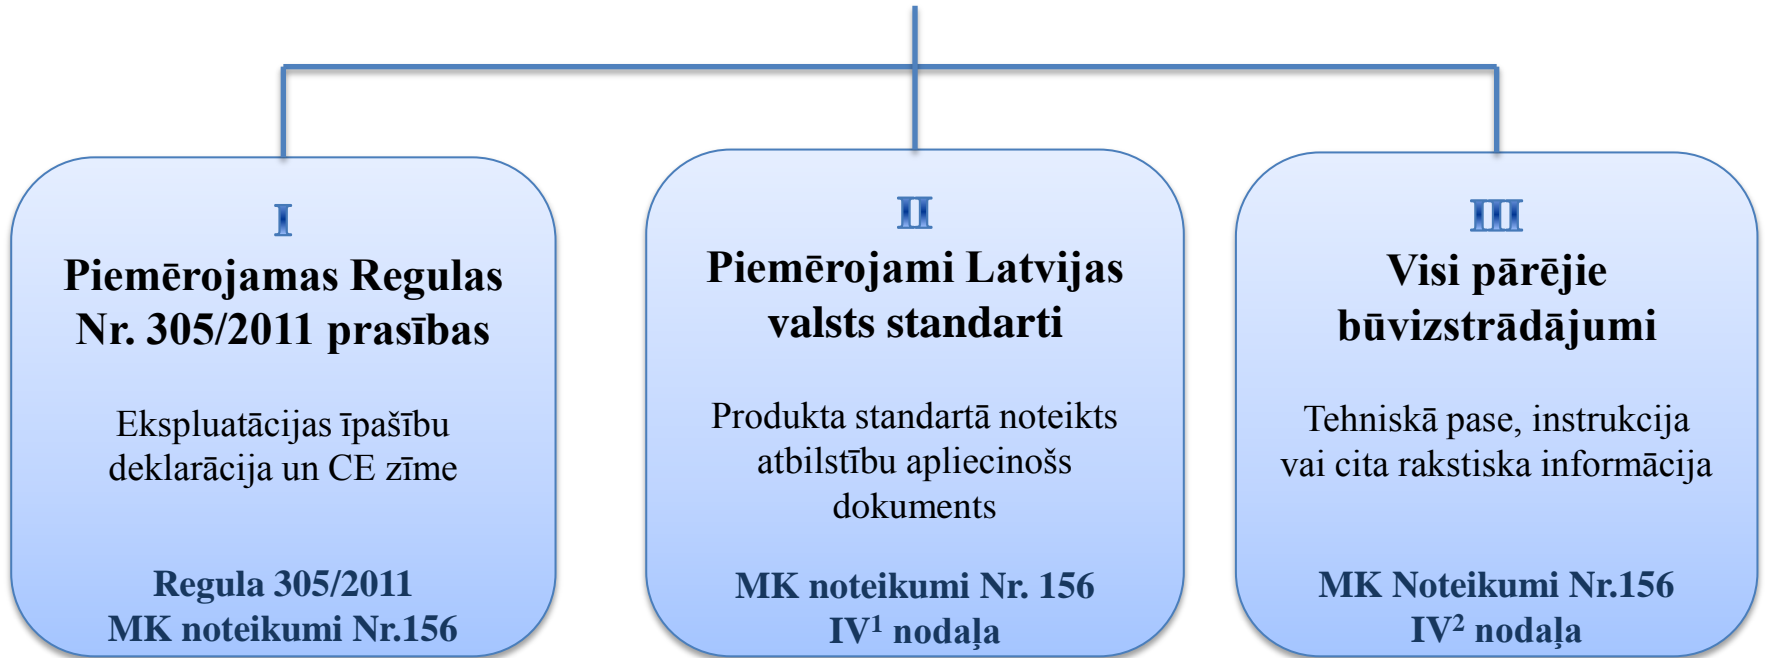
I

Piemērojamas Regulas Nr. 305/2011 prasības

Ekspluatācijas īpašību deklarācija un CE zīme

Regula 305/2011
MK noteikumi Nr.156

II

Piemērojami Latvijas valsts standarti

Produkta standartā noteikts atbilstību apliecinošs dokuments

MK noteikumi Nr. 156
IV$^1$ nodaļa

III

Visi pārējie būvizstrādājumi

Tehniskā pase, instrukcija vai cita rakstiska informācija

MK Noteikumi Nr.156
IV$^2$ nodaļa